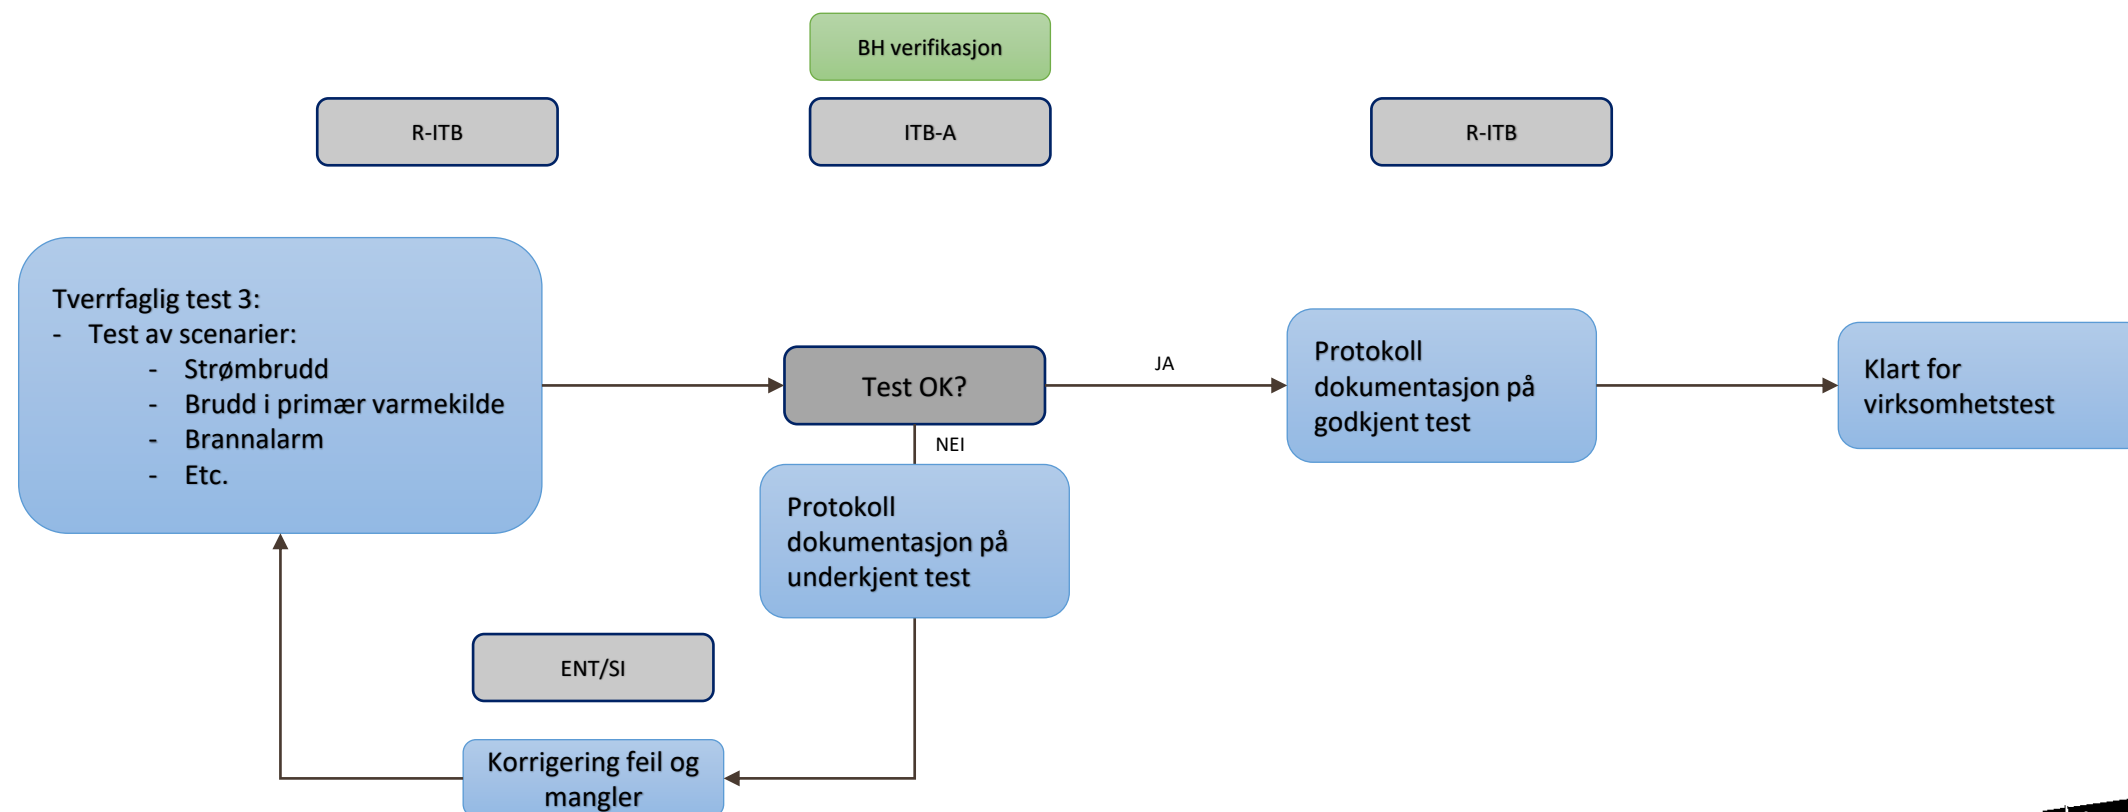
BH verifikasjon

R-ITB

ITB-A

R-ITB

Tverrfaglig test 3:
- Test av scenarier:
- Strømbrudd
- Brudd i primær varmekilde
- Brannalarm
- Etc.

Test OK?

JA

Protokoll dokumentasjon på godkjent test

Klart for virksomhetstest

NEI

Protokoll dokumentasjon på underkjent test

ENT/SI

Korrigering feil og mangler